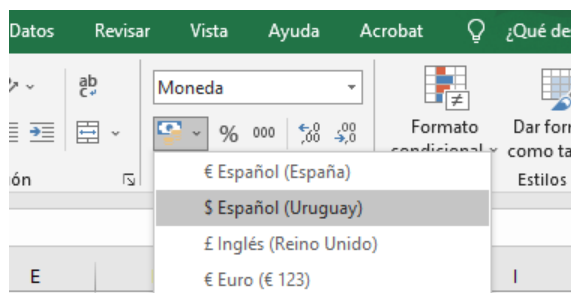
Datos Revisar Vista Ayuda Acrobat ¿Qué de

ab c

Moneda

% 000 ,00 ,0 ,0 ,00

Formato condicional

Dar for como ta

ón

Estilos

€ Español (España)

$ Español (Uruguay)

£ Inglés (Reino Unido)

€ Euro (€ 123)

E

I